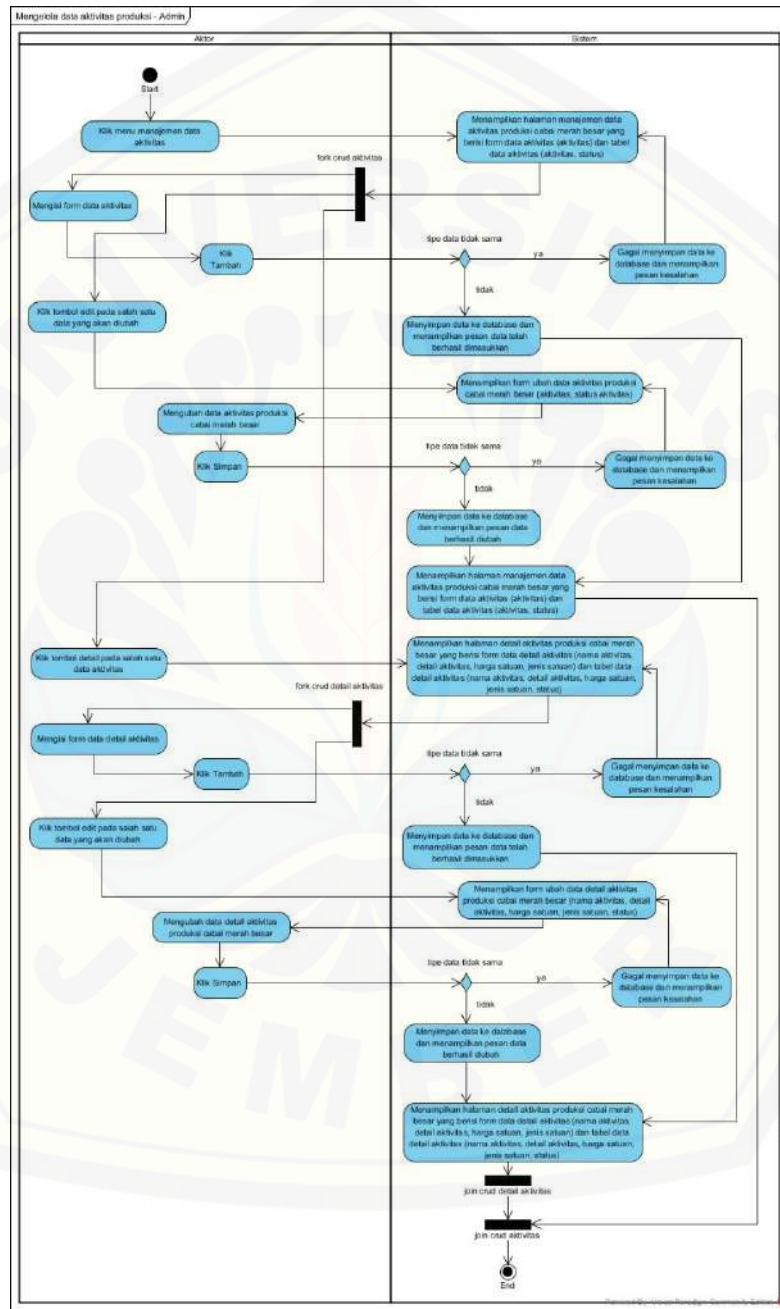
Mengelola data aktivitas produksi - Admin

Aktor

Sistem

Start

Klik menu manajemen data aktivitas

Menampilkan halaman manajemen data aktivitas produksi cabai merah besar yang berisi form data aktivitas (aktivitas) dan tabel data aktivitas (aktivitas, status)

fork crud aktivitas

Mengisi form data aktivitas

Klik Tambah

tipe data tidak sama

ya

Gagal menyimpan data ke database dan menampilkan pesan kesalahan

tidak

Klik tombol edit pada salah satu data yang akan diubah

Menyimpan data ke database dan menampilkan pesan data telah berhasil dimasukkan

Menampilkan form ubah data aktivitas produksi cabai merah besar (aktivitas, status aktivitas)

Mengubah data aktivitas produksi cabai merah besar

Klik Simpan

tipe data tidak sama

ya

Gagal menyimpan data ke database dan menampilkan pesan kesalahan

tidak

Menyimpan data ke database dan menampilkan pesan data berhasil diubah

Menampilkan halaman manajemen data aktivitas produksi cabai merah besar yang berisi form data aktivitas (aktivitas) dan tabel data aktivitas (aktivitas, status)

Klik tombol detail pada salah satu data aktivitas

Menampilkan halaman detail aktivitas produksi cabai merah besar yang berisi form data detail aktivitas (nama aktivitas, detail aktivitas, harga satuan, jenis satuan) dan tabel data detail aktivitas (nama aktivitas, detail aktivitas, harga satuan, jenis satuan, status)

fork crud detail aktivitas

Mengisi form data detail aktivitas

Klik Tambah

tipe data tidak sama

ya

Gagal menyimpan data ke database dan menampilkan pesan kesalahan

tidak

Klik tombol edit pada salah satu data yang akan diubah

Menyimpan data ke database dan menampilkan pesan data telah berhasil dimasukkan

Menampilkan form ubah data detail aktivitas produksi cabai merah besar (nama aktivitas, detail aktivitas, harga satuan, jenis satuan, status)

Mengubah data detail aktivitas produksi cabai merah besar

Klik Simpan

tipe data tidak sama

ya

Gagal menyimpan data ke database dan menampilkan pesan kesalahan

tidak

Menyimpan data ke database dan menampilkan pesan data berhasil diubah

Menampilkan halaman detail aktivitas produksi cabai merah besar yang berisi form data detail aktivitas (nama aktivitas, detail aktivitas, harga satuan, jenis satuan) dan tabel data detail aktivitas (nama aktivitas, detail aktivitas, harga satuan, jenis satuan, status)

join crud detail aktivitas

join crud aktivitas

End